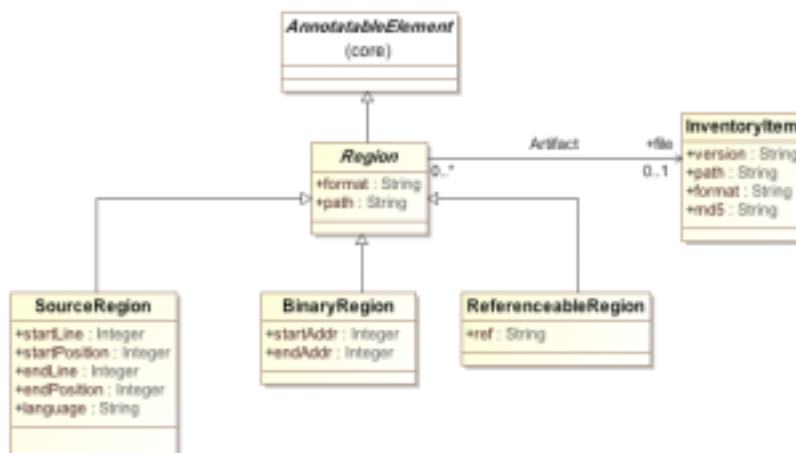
AnnotatableElement
(core)

Region
+format : String
+path : String

Artifact
0..*
+file
0..1

InventoryItem
+version : String
+path : String
+format : String
+md5 : String

SourceRegion
+startLine : Integer
+startPosition : Integer
+endLine : Integer
+endPosition : Integer
+language : String

BinaryRegion
+startAddr : Integer
+endAddr : Integer

ReferenceableRegion
+ref : String